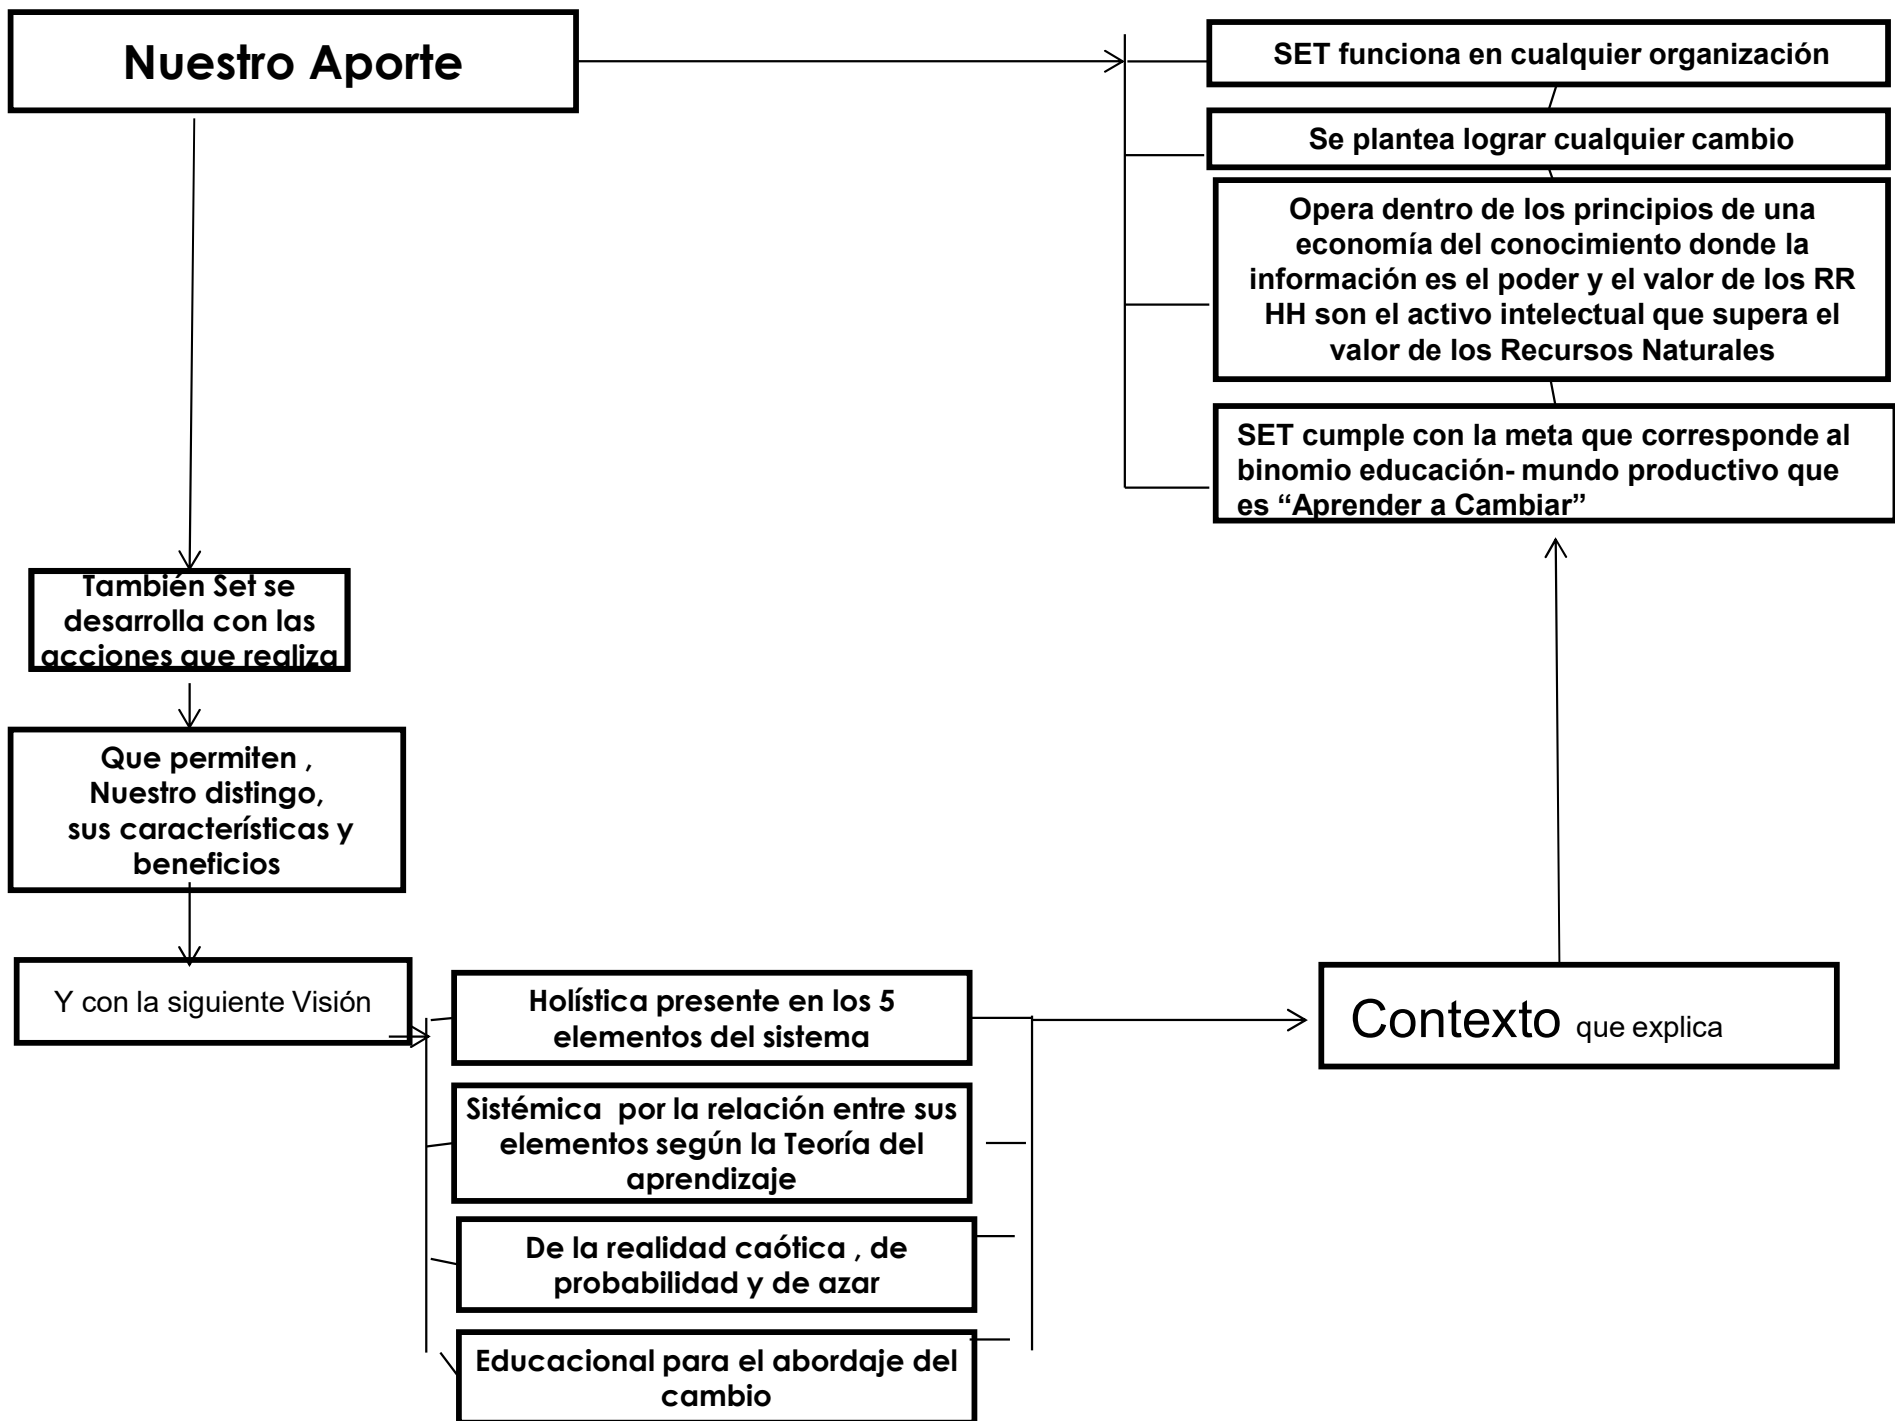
Nuestro Aporte

SET funciona en cualquier organización

Se plantea lograr cualquier cambio

Opera dentro de los principios de una economía del conocimiento donde la información es el poder y el valor de los RR HH son el activo intelectual que supera el valor de los Recursos Naturales

SET cumple con la meta que corresponde al binomio educación- mundo productivo que es “Aprender a Cambiar”

También Set se desarrolla con las acciones que realiza

Que permiten , Nuestro distingo, sus características y beneficios

Y con la siguiente Visión

Holística presente en los 5 elementos del sistema

Sistémica por la relación entre sus elementos según la Teoría del aprendizaje

De la realidad caótica , de probabilidad y de azar

Educacional para el abordaje del cambio

Contexto que explica